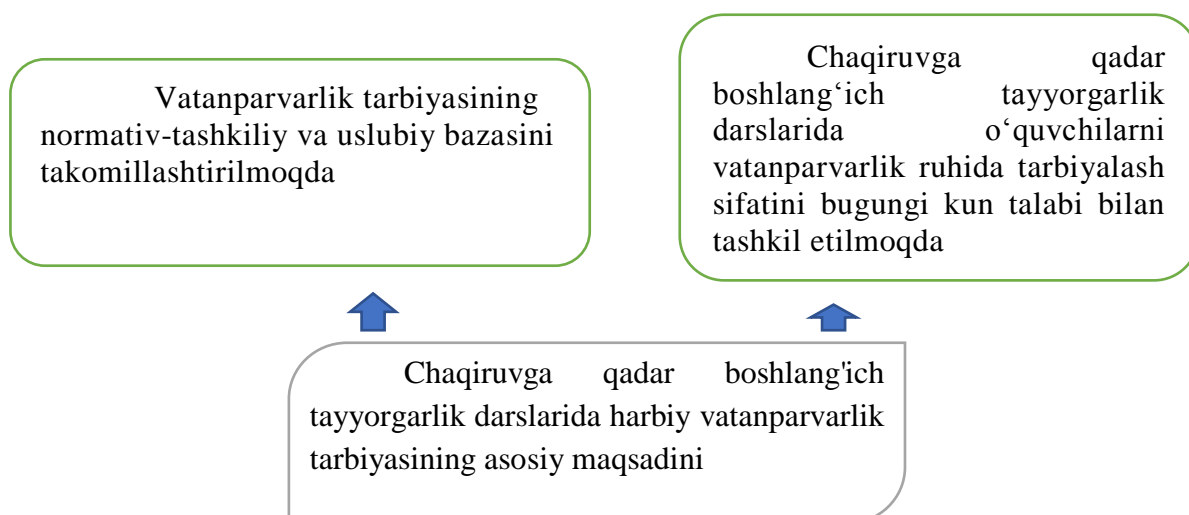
Vatanparvarlik tarbiyasining normativ-tashkiliy va uslubiy bazasini takomillashtirilmoqda

Chaqiruvga qadar boshlang‘ich tayyorgarlik darslarida o‘quvchilarni vatanparvarlik ruhida tarbiyalash sifatini bugungi kun talabi bilan tashkil etilmoqda

Chaqiruvga qadar boshlang'ich tayyorgarlik darslarida harbiy vatanparvarlik tarbiyasining asosiy maqsadini